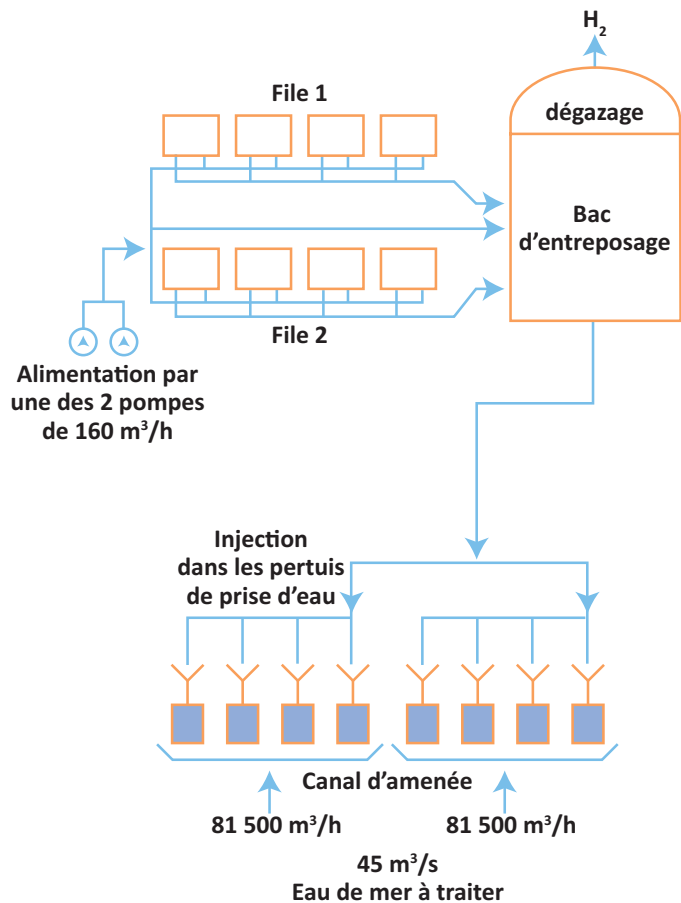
$H_2$

dégazage

File 1

Bac d'entreposage

File 2

Alimentation par une des 2 pompes de 160 m$^3$/h

Injection dans les pertuis de prise d'eau

Canal d'amenée

81 500 m$^3$/h

81 500 m$^3$/h

45 m$^3$/s
Eau de mer à traiter